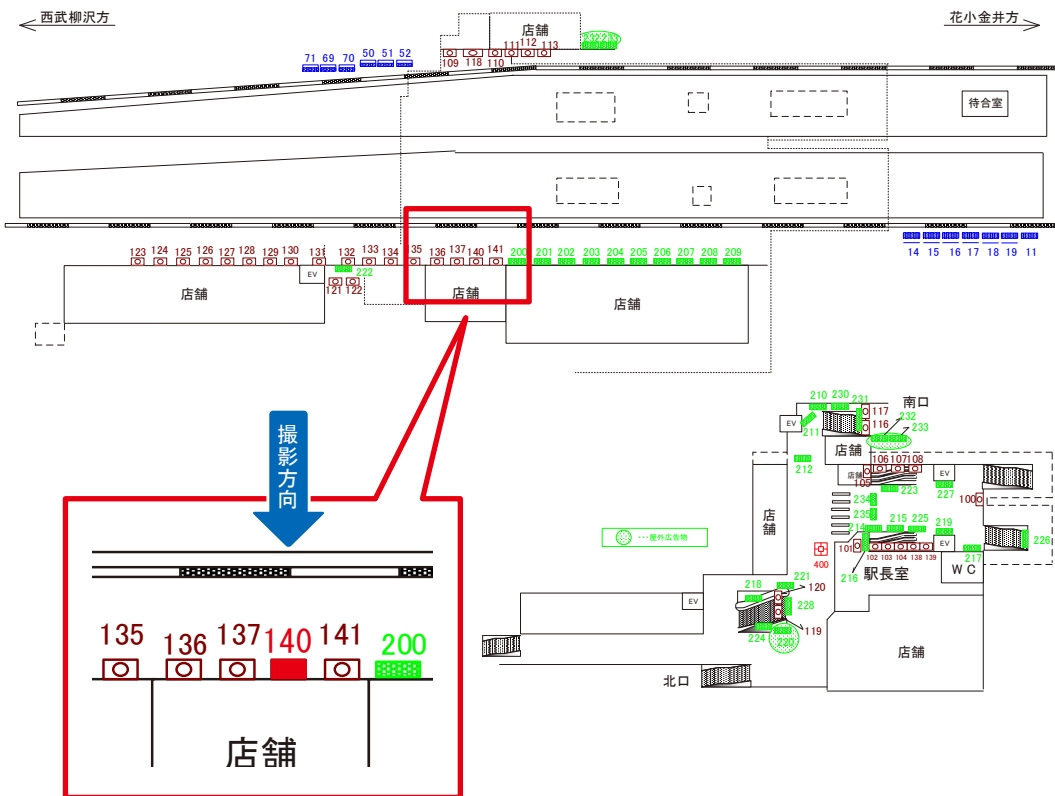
西武柳沢方

花小金井方

店舗

71 69 70 50 51 52

109 118 110 111 112 113

待合室

14 15 16 17 18 19 11

123 124 125 126 127 128 129 130 131 132 133 134 135 136 137 140 141 200 201 202 203 204 205 206 207 208 209

EV

121 122 222

店舗

店舗

店舗

撮影方向

135 136 137 140 141 200

店舗

210 230 231 南口

117 116 232 233

EV 211

店舗

212

106 107 108

店舗 105

223

EV 227

100

店舗

234 235

214 215 225 219

101 102 103 104 138 139

EV 217

226

400

216 駅長室

WC

…屋外広告物

218 221 120

EV

228

224 220 119

北口

店舗